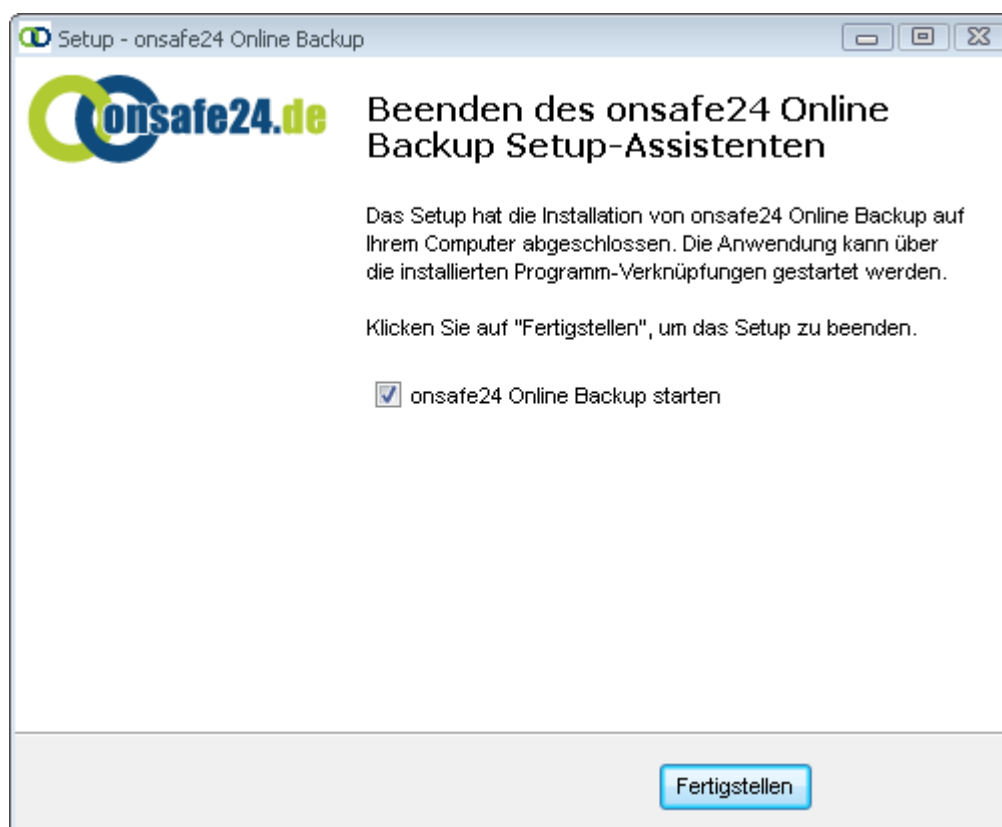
Setup - onsafe24 Online Backup

onsafe24.de

Beenden des onsafe24 Online Backup Setup-Assistenten

Das Setup hat die Installation von onsafe24 Online Backup auf Ihrem Computer abgeschlossen. Die Anwendung kann über die installierten Programm-Verknüpfungen gestartet werden.

Klicken Sie auf "Fertigstellen", um das Setup zu beenden.

onsafe24 Online Backup starten

Fertigstellen